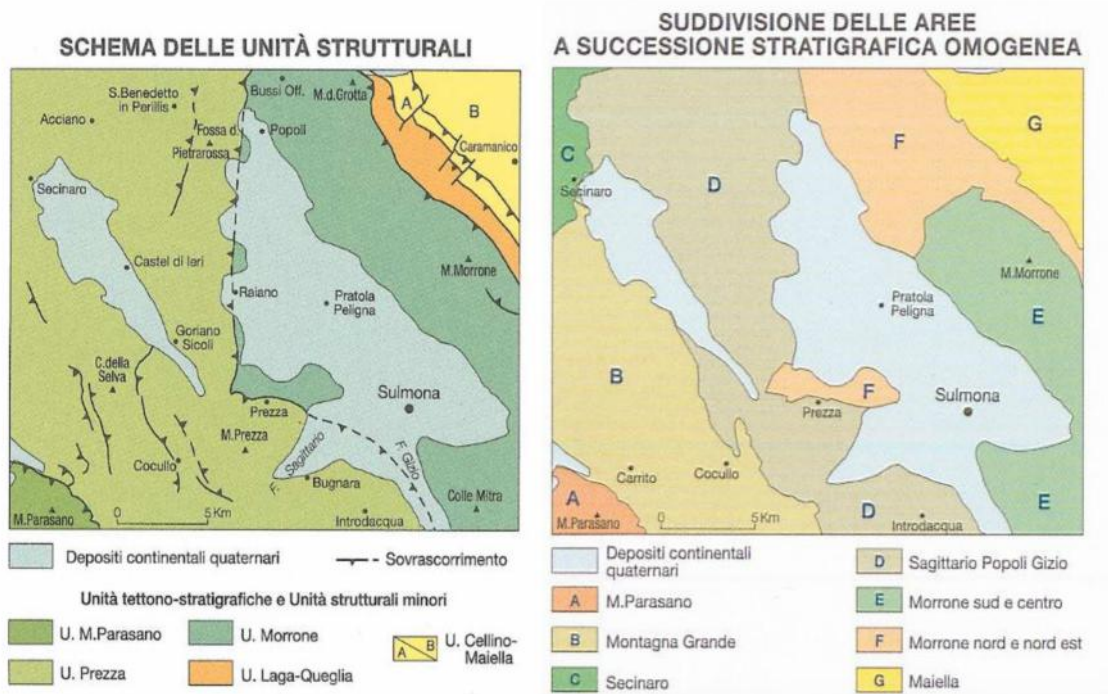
SCHEMA DELLE UNITÀ STRUTTURALI

S.Benedetto in Perillis
Bussi Off.
M.d.Grotta
A
B
Acciano
Fossa d. Pietrarossa
Popoli
Caramanico
Secinaro
Castel di Ieri
M.Morrone
Raiano
Pratola Peligna
Goriano Sicoli
C.della Selva
Sulmona
Prezza
M.Prezza
F. Sagittario
F. Gizio
Cocullo
Bugnara
Colle Mitra
M.Parasano
0
5 Km
Introdacqua

Depositi continentali quaternari
Sovrascorrimento
Unità tettono-stratigrafiche e Unità strutturali minori
U. M.Parasano
U. Morrone
U. Cellino-Maiella
A
B
U. Prezza
U. Laga-Queglia

SUDDIVISIONE DELLE AREE A SUCCESSIONE STRATIGRAFICA OMOGENEA

C
Secinaro
D
F
G
M.Morrone
Pratola Peligna
E
B
F
Prezza
Sulmona
Carrito
Cocullo
A
M.Parasano
0
5 Km
D
Introdacqua
E

Depositi continentali quaternari
A M.Parasano
B Montagna Grande
C Secinaro
D Sagittario Popoli Gizio
E Morrone sud e centro
F Morrone nord e nord est
G Maiella